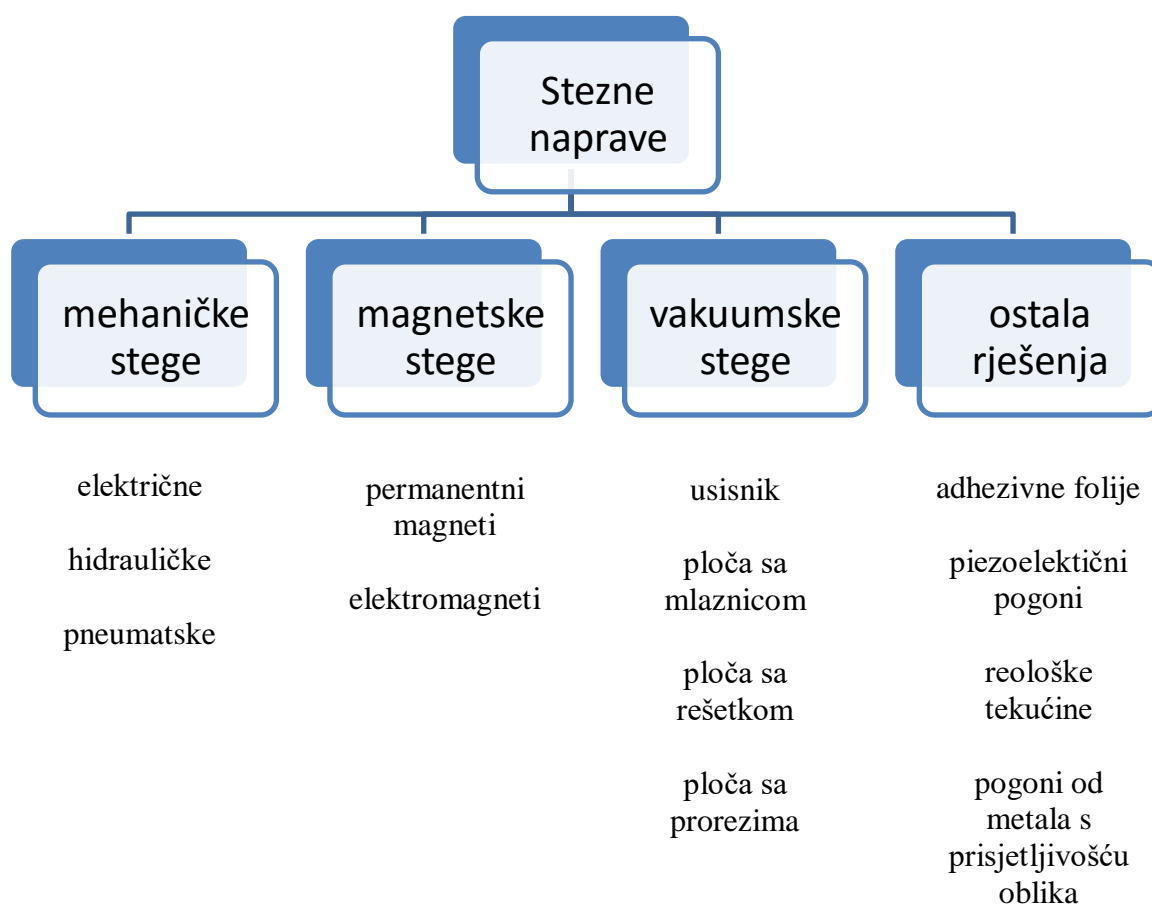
Stezne naprave

mehaničke stege

električne

hidrauličke

pneumatske

magnetske stege

permanentni magneti

elektromagneti

vakuumske stege

usisnik

ploča sa mlaznicom

ploča sa rešetkom

ploča sa prorezima

ostala rješenja

adhezivne folije

piezoelektični pogoni

reološke tekućine

pogoni od metala s prisjetljivošću oblika